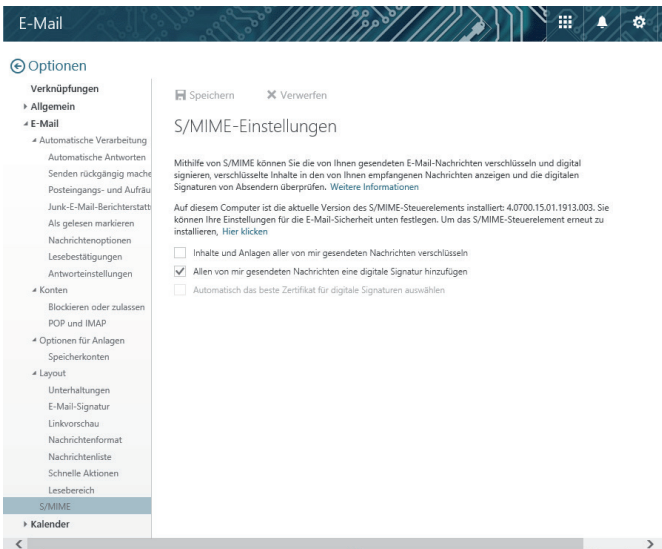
E-Mail

Optionen

Verknüpfungen
Allgemein
E-Mail
Automatische Verarbeitung
Automatische Antworten
Senden rückgängig mache
Posteingangs- und Aufräu
Junk-E-Mail-Berichterstatt
Als gelesen markieren
Nachrichtenoptionen
Lesebestätigungen
Antworteinstellungen
Konten
Blockieren oder zulassen
POP und IMAP
Optionen für Anlagen
Speicherkonten
Layout
Unterhaltungen
E-Mail-Signatur
Linkvorschau
Nachrichtenformat
Nachrichtenliste
Schnelle Aktionen
Lesebereich
S/MIME
Kalender

Speichern
Verwerfen

S/MIME-Einstellungen

Mithilfe von S/MIME können Sie die von Ihnen gesendeten E-Mail-Nachrichten verschlüsseln und digital signieren, verschlüsselte Inhalte in den von Ihnen empfangenen Nachrichten anzeigen und die digitalen Signaturen von Absendern überprüfen. Weitere Informationen

Auf diesem Computer ist die aktuelle Version des S/MIME-Steuerelements installiert: 4.0700.15.01.1913.003. Sie können Ihre Einstellungen für die E-Mail-Sicherheit unten festlegen. Um das S/MIME-Steuerelement erneut zu installieren, Hier klicken

Inhalte und Anlagen aller von mir gesendeten Nachrichten verschlüsseln

Allen von mir gesendeten Nachrichten eine digitale Signatur hinzufügen

Automatisch das beste Zertifikat für digitale Signaturen auswählen